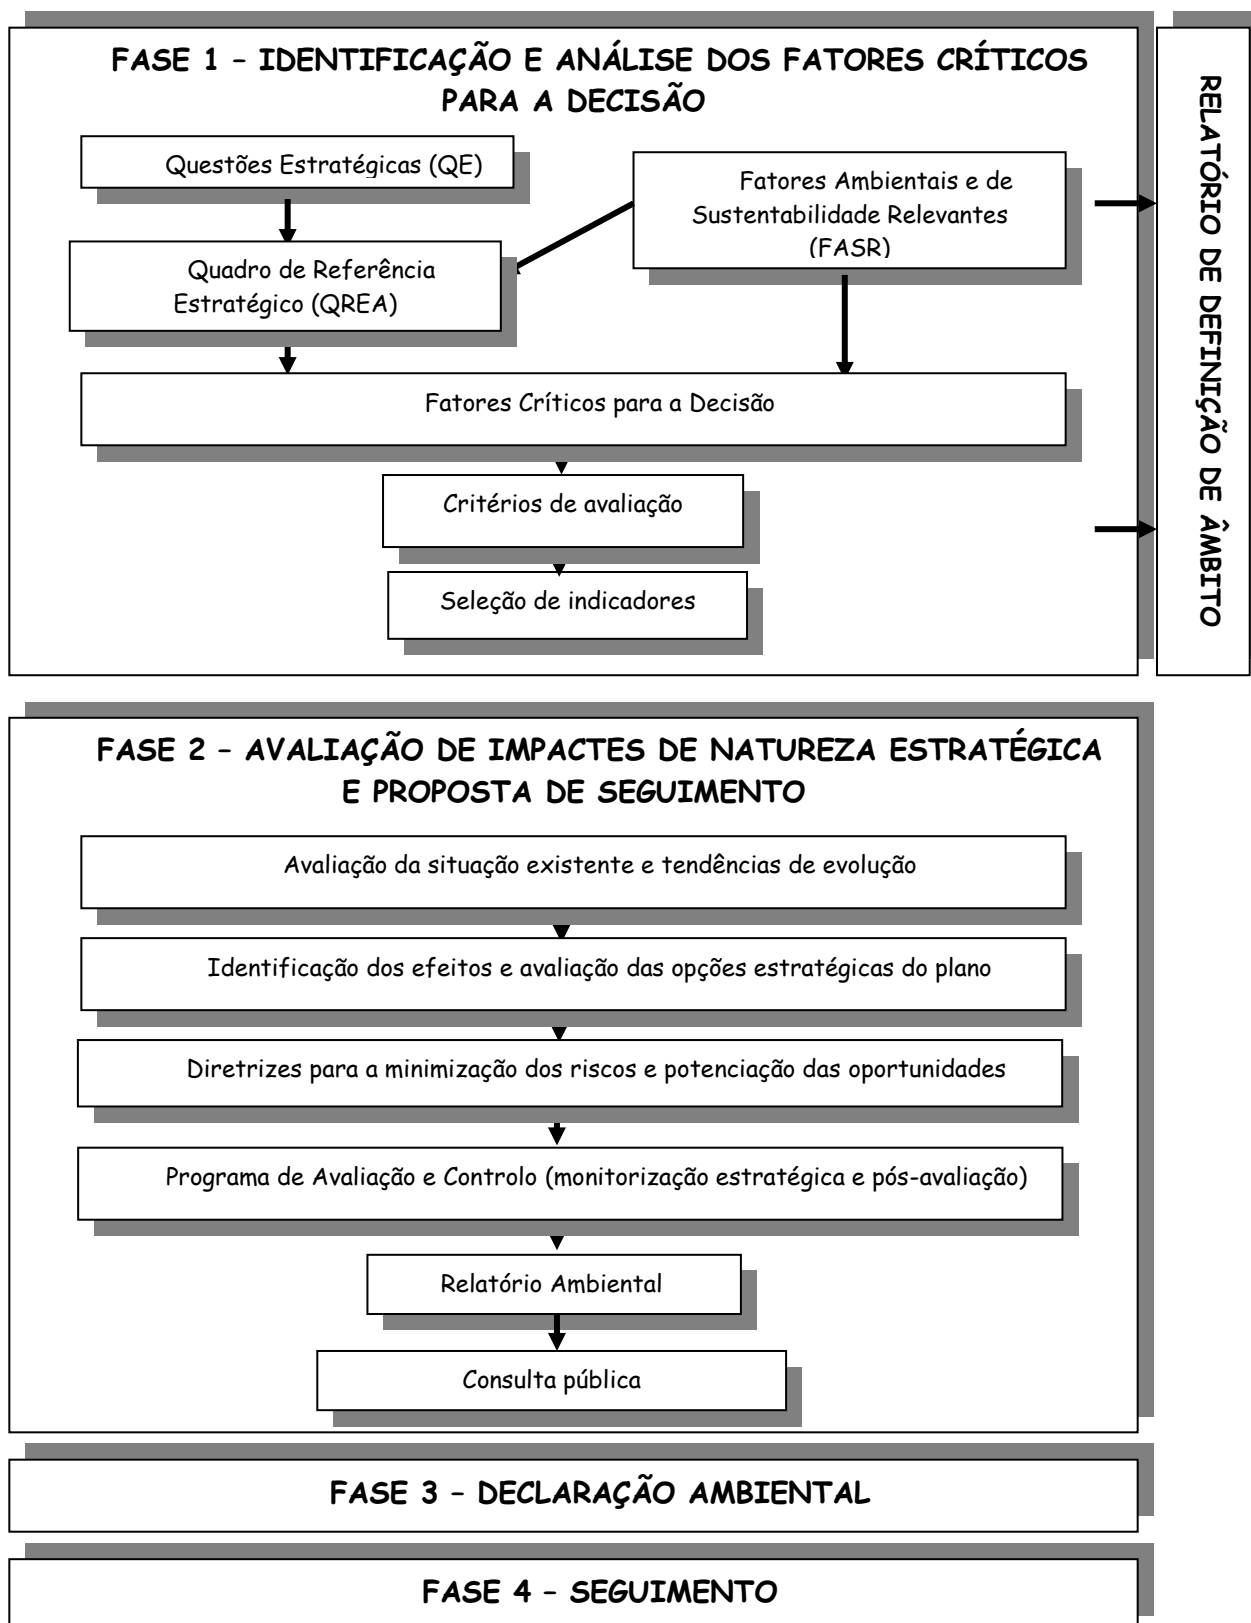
FASE 1 – IDENTIFICAÇÃO E ANÁLISE DOS FATORES CRÍTICOS PARA A DECISÃO

Questões Estratégicas (QE)

Fatores Ambientais e de Sustentabilidade Relevantes (FASR)

Quadro de Referência Estratégico (QREA)

Fatores Críticos para a Decisão

Critérios de avaliação

Seleção de indicadores

RELATÓRIO DE DEFINIÇÃO DE ÂMBITO

FASE 2 – AVALIAÇÃO DE IMPACTES DE NATUREZA ESTRATÉGICA E PROPOSTA DE SEGUIMENTO

Avaliação da situação existente e tendências de evolução

Identificação dos efeitos e avaliação das opções estratégicas do plano

Diretrizes para a minimização dos riscos e potenciação das oportunidades

Programa de Avaliação e Controlo (monitorização estratégica e pós-avaliação)

Relatório Ambiental

Consulta pública

FASE 3 – DECLARAÇÃO AMBIENTAL

FASE 4 – SEGUIMENTO